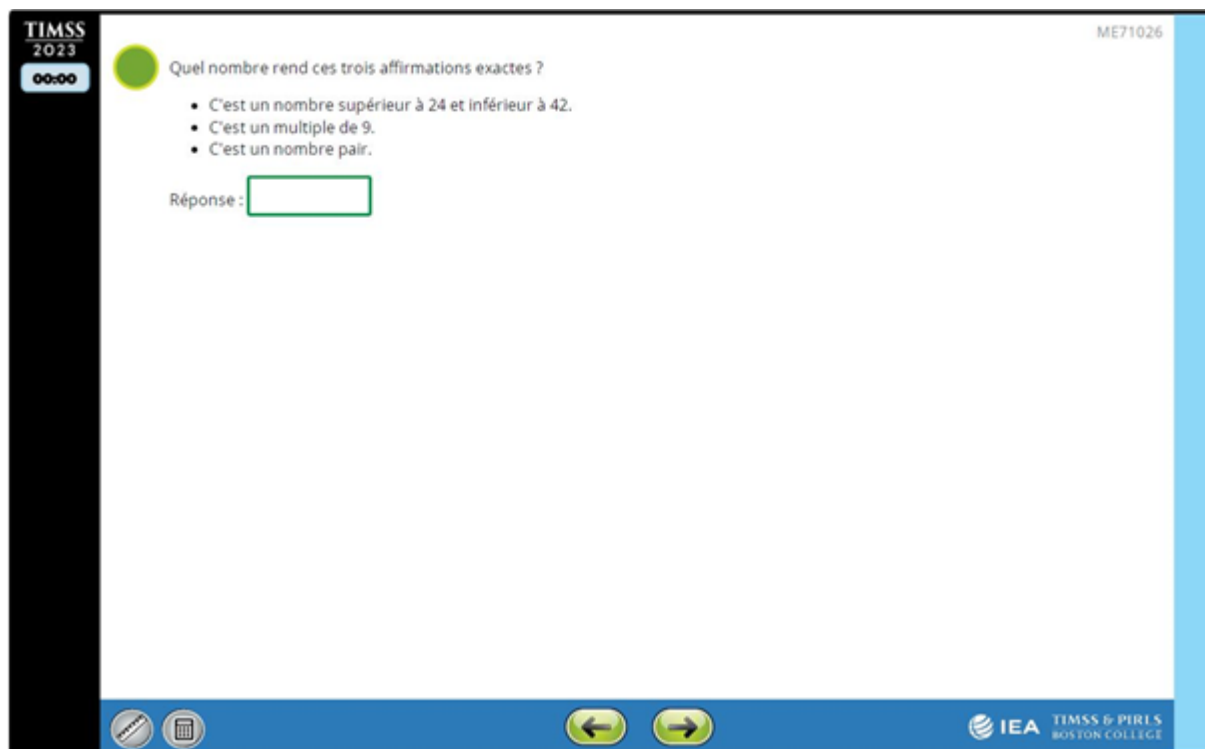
TIMSS
2023
00:00

ME71026

Quel nombre rend ces trois affirmations exactes ?

- C'est un nombre supérieur à 24 et inférieur à 42.
- C'est un multiple de 9.
- C'est un nombre pair.

Réponse :

IEA TIMSS & PIRLS BOSTON COLLEGE